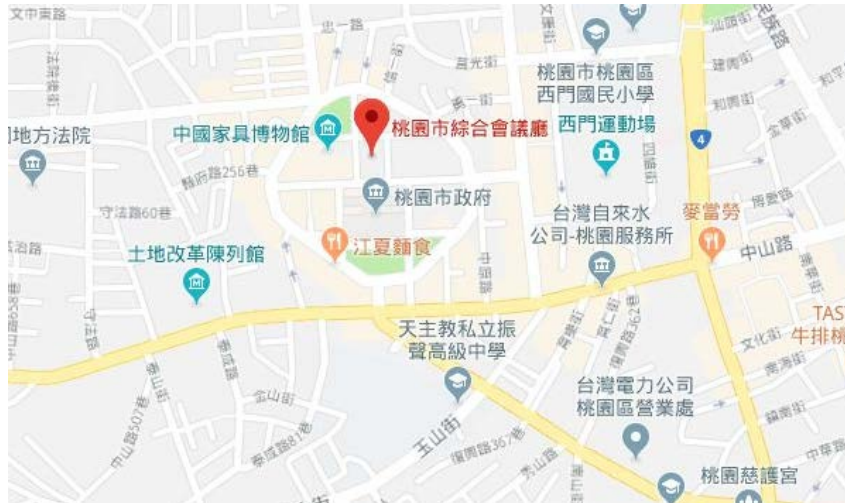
文中東路
忠一路
民光街
桃園市桃園區
西門國民小學
地方法院
中國家具博物館
桃園市綜合會議廳
西門運動場
縣府路256巷
桃園市政府
守法路60巷
台灣自來水
公司-桃園服務所
麥當勞
中山路
土地改革陳列館
江夏麵食
TAS
牛排
天主教私立振
聲高級中學
台灣電力公司
桃園區營業處
玉山街
桃園慈護宮
中山路507巷
4
文化街